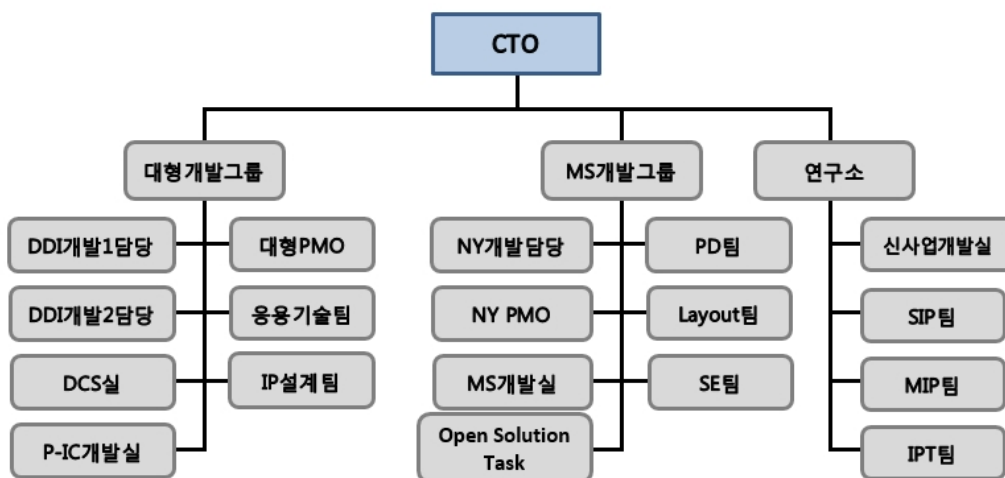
CTO

대형개발그룹

DDI개발1담당
대형PMO
DDI개발2담당
응용기술팀
DCS실
IP설계팀
P-IC개발실

MS개발그룹

NY개발담당
PD팀
NY PMO
Layout팀
MS개발실
SE팀
Open Solution Task

연구소

신사업개발실
SIP팀
MIP팀
IPT팀